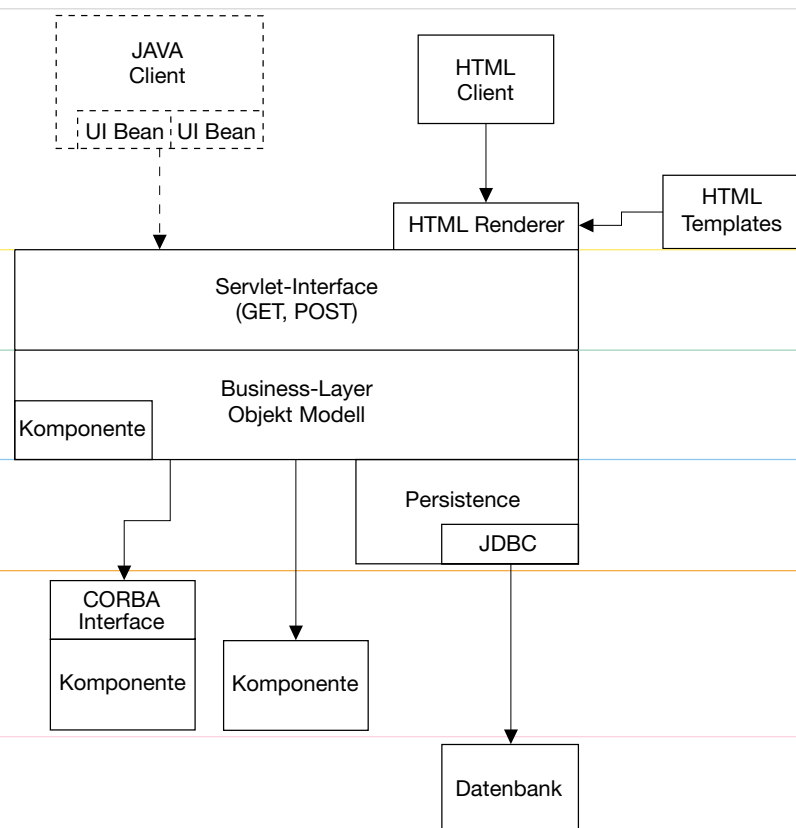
JAVA
Client

UI Bean UI Bean

HTML
Client

HTML
Templates

HTML Renderer

Servlet-Interface
(GET, POST)

Business-Layer
Objekt Modell

Komponente

Persistence

JDBC

CORBA
Interface

Komponente

Komponente

Datenbank